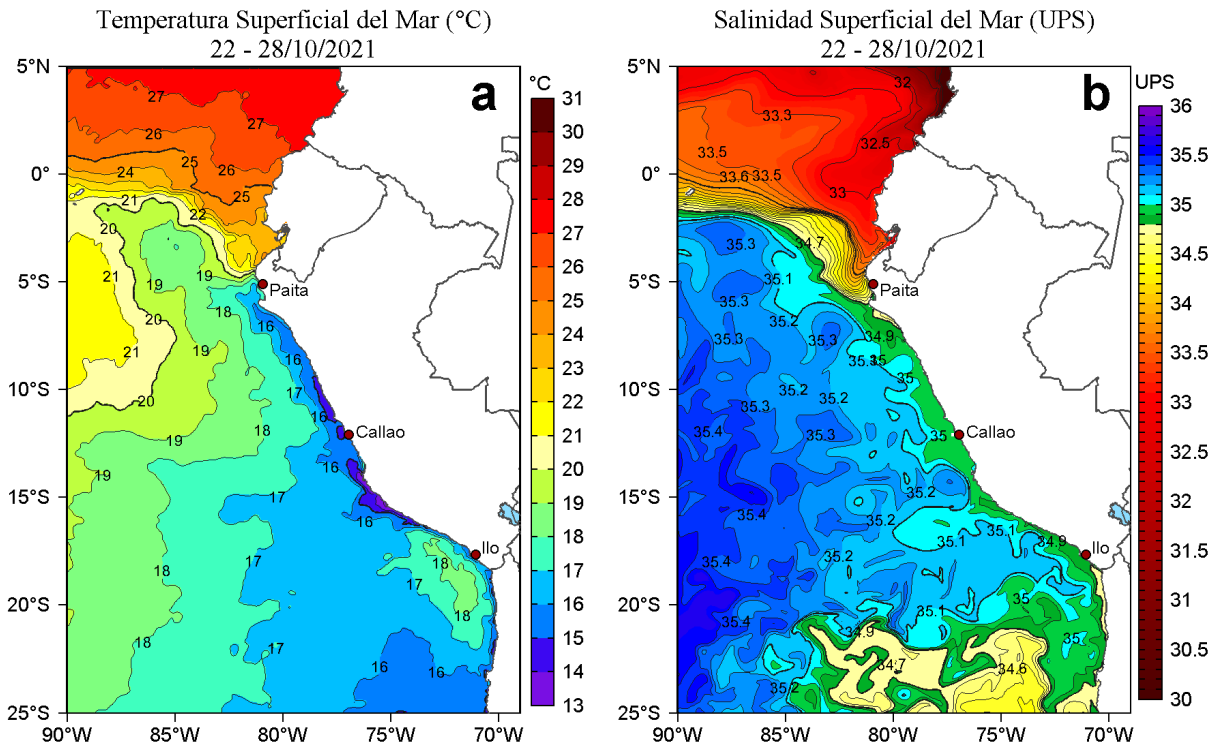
Temperatura Superficial del Mar (°C)
22 - 28/10/2021

a

°C
31
30
29
28
27
26
25
24
23
22
21
20
19
18
17
16
15
14
13

5°N
0°
5°S
10°S
15°S
20°S
25°S
90°W 85°W 80°W 75°W 70°W

27 27 26 25 26 24 25 21 22 20 21 19 19 20 18 21 19 16 16 17 20 16 18 19 16 19 17 16 18 17 18 17 18 17 16 16

Paita
Callao
Ilo

Salinidad Superficial del Mar (UPS)
22 - 28/10/2021

b

UPS
36
35.5
35
34.5
34
33.5
33
32.5
32
31.5
31
30.5
30

5°N
0°
5°S
10°S
15°S
20°S
25°S
90°W 85°W 80°W 75°W 70°W

32 33.3 32.5 33.5 33.6 33.5 33 35.3 34.7 35.1 35.3 35.2 34.9 35.3 35.3 35.3 35 35 35.2 35.2 35.3 35.4 35.3 35 35.2 35.4 35.2 35.1 34.9 35.1 35.4 35.2 35 35.1 34.9 35 34.7 34.6 35.4 35.2

Paita
Callao
Ilo